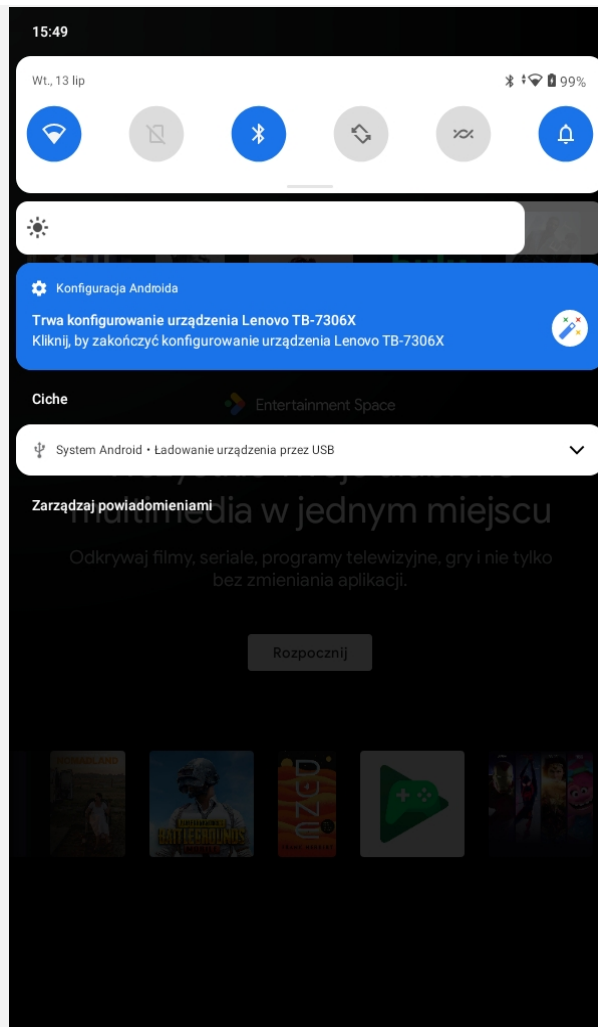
15:49

Wt., 13 lip

99%

Konfiguracja Androida

Trwa konfigurowanie urządzenia Lenovo TB-7306X

Kliknij, by zakończyć konfigurowanie urządzenia Lenovo TB-7306X

Ciche

Entertainment Space

System Android • Ładowanie urządzenia przez USB

Zarządzaj powiadomieniami

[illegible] multimedia w jednym miejscu

Odkrywaj filmy, seriale, programy telewizyjne, gry i nie tylko bez zmieniania aplikacji.

Rozpocznij

BATTLEGROUNDS

DUNE